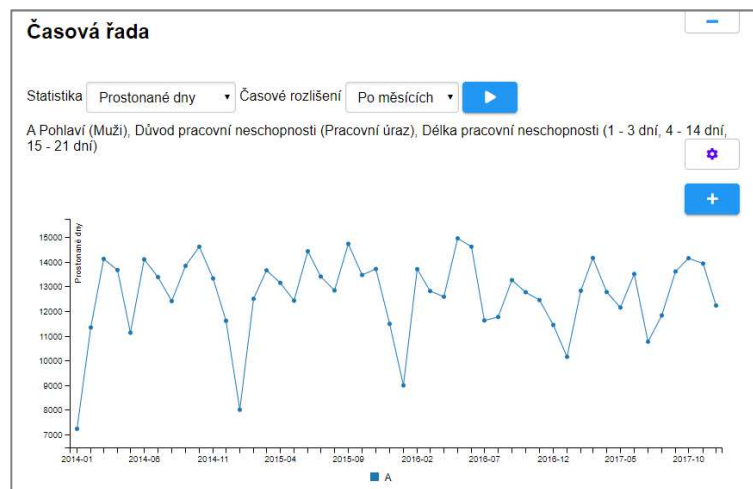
Časová řada

−

Statistika Prostonané dny ▾ Časové rozlišení Po měsících ▾ ▶

A Pohlaví (Muži), Důvod pracovní neschopnosti (Pracovní úraz), Délka pracovní neschopnosti (1 - 3 dní, 4 - 14 dní, 15 - 21 dní)

+

Prostonané dny

15000
14000
13000
12000
11000
10000
9000
8000
7000

2014-01 2014-06 2014-11 2015-04 2015-09 2016-02 2016-07 2016-12 2017-05 2017-10

A